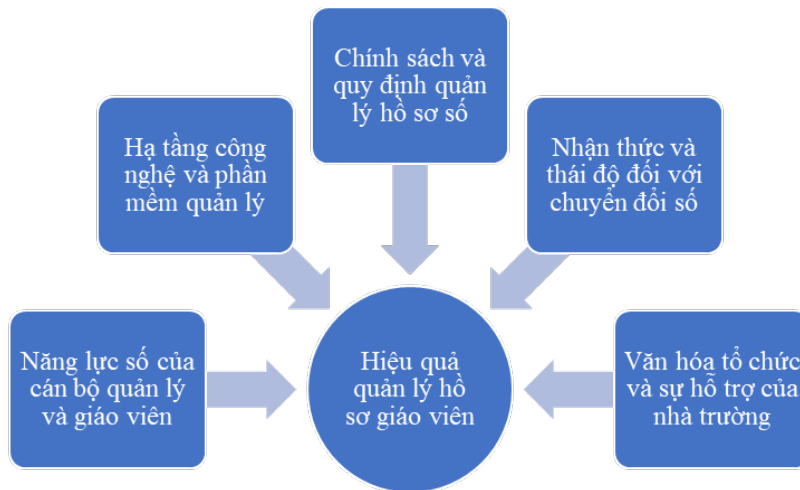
Chính sách và quy định quản lý hồ sơ số

Hạ tầng công nghệ và phần mềm quản lý

Nhận thức và thái độ đối với chuyển đổi số

Năng lực số của cán bộ quản lý và giáo viên

Hiệu quả quản lý hồ sơ giáo viên

Văn hóa tổ chức và sự hỗ trợ của nhà trường